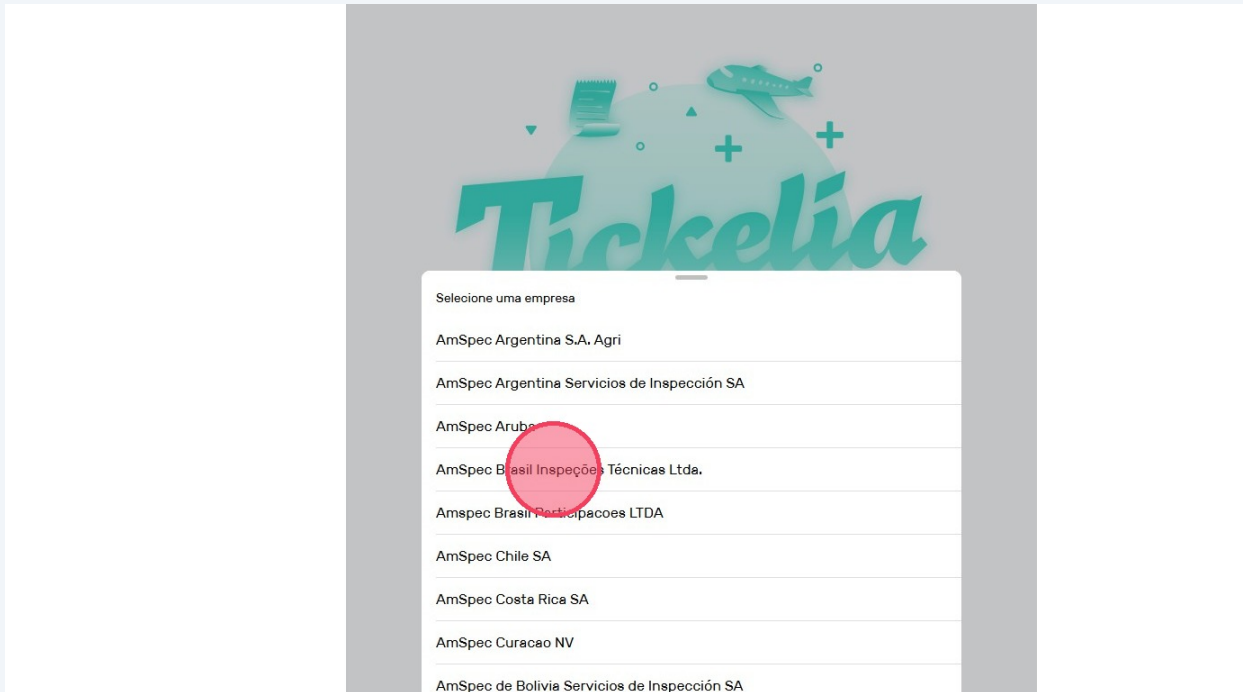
Tickelia

Selecione uma empresa

AmSpec Argentina S.A. Agri

AmSpec Argentina Servicios de Inspección SA

AmSpec Aruba

AmSpec Brasil Inspeções Técnicas Ltda.

Amspec Brasil Participacoes LTDA

AmSpec Chile SA

AmSpec Costa Rica SA

AmSpec Curacao NV

AmSpec de Bolivia Servicios de Inspección SA